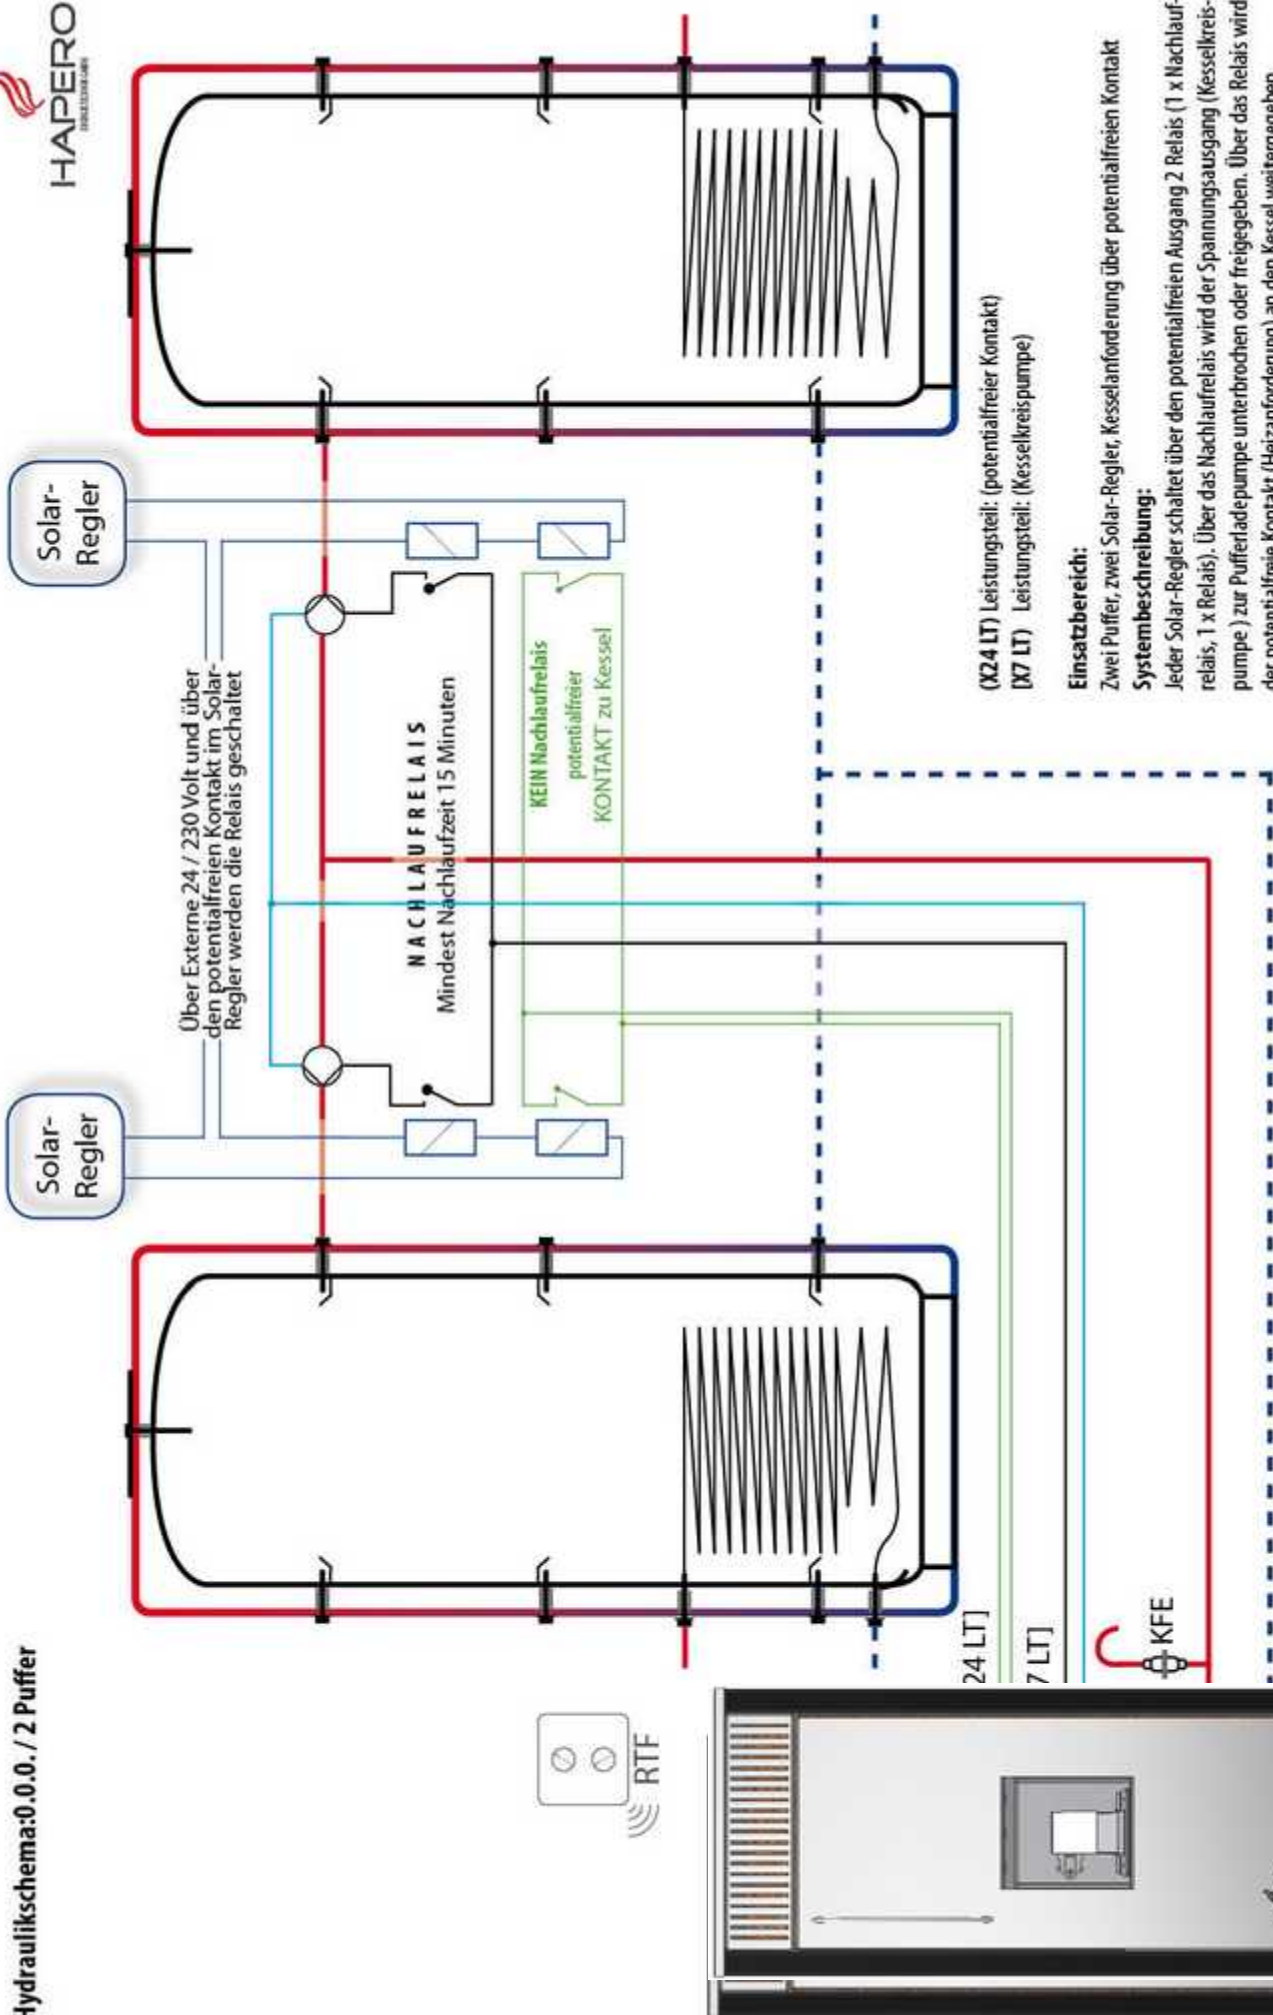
HAPERO

Hydraulikschema:0.0.0. / 2 Puffer

Solar-Regler

Solar-Regler

Über Externe 24 / 230 Volt und über den potentialfreien Kontakt im Solar-Regler werden die Relais geschaltet

NACHLAUFRELAIS
Mindest Nachlaufzeit 15 Minuten

KEIN Nachlaufrelais
potentialfreier
KONTAKT zu Kessel

RTF

24 LT]
7 LT]

KFE

(X24 LT) Leistungsteil: (potentialfreier Kontakt)
[X7 LT) Leistungsteil: (Kesselkreispumpe)

Einsatzbereich:
Zwei Puffer, zwei Solar-Regler, Kesselanforderung über potentialfreien Kontakt
Systembeschreibung:
Jeder Solar-Regler schaltet über den potentialfreien Ausgang 2 Relais (1 x Nachlaufrelais, 1 x Relais). Über das Nachlaufrelais wird der Spannungsausgang (Kesselkreispumpe) zur Pufferladepumpe unterbrochen oder freigegeben. Über das Relais wird der potentialfreie Kontakt (Heizanforderung) an den Kessel weitergegeben.